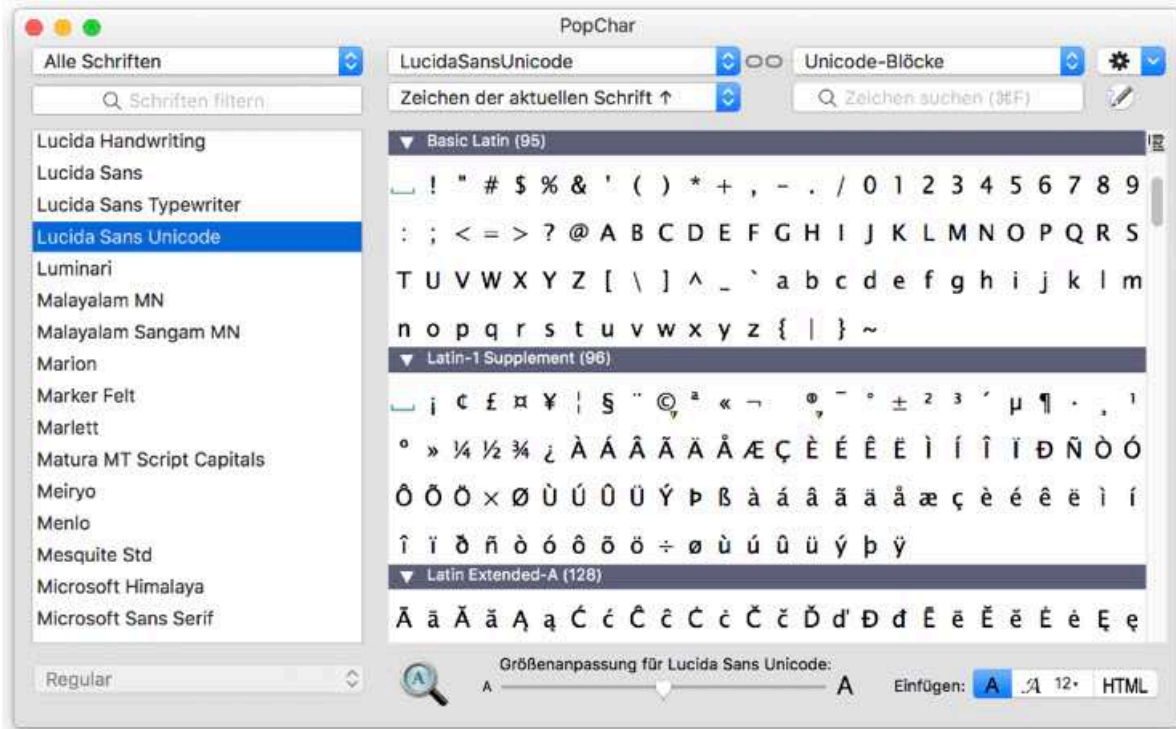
PopChar

Alle Schriften

LucidaSansUnicode

Unicode-Blöcke

Schriften filtern

Zeichen der aktuellen Schrift ↑

Zeichen suchen (⌘F)

Lucida Handwriting
Lucida Sans
Lucida Sans Typewriter
Lucida Sans Unicode
Luminari
Malayalam MN
Malayalam Sangam MN
Marion
Marker Felt
Marlett
Matura MT Script Capitals
Meiryo
Menlo
Mesquite Std
Microsoft Himalaya
Microsoft Sans Serif

Basic Latin (95)

␣ ! " # $ % & ' ( ) * + , - . / 0 1 2 3 4 5 6 7 8 9
: ; < = > ? @ A B C D E F G H I J K L M N O P Q R S
T U V W X Y Z [ \ ] ^ _ ` a b c d e f g h i j k l m
n o p q r s t u v w x y z { | } ~

Latin-1 Supplement (96)

␣ ¡ ¢ £ ¤ ¥ ¦ § ¨ © ª « ¬ ® ¯ ° ± ² ³ ´ µ ¶ · ¸ ¹
º » ¼ ½ ¾ ¿ À Á Â Ã Ä Å Æ Ç È É Ê Ë Ì Í Î Ï Ð Ñ Ò Ó
Ô Õ Ö × Ø Ù Ú Û Ü Ý Þ ß à á â ã ä å æ ç è é ê ë ì í
î ï ð ñ ò ó ô õ ö ÷ ø ù ú û ü ý þ ÿ

Latin Extended-A (128)

Ā ā Ă ă Ą ą Ć ć Ĉ ĉ Ċ ċ Č č Ď ď Đ đ Ē ē Ĕ ĕ Ė ė Ę ę

Regular

Größenanpassung für Lucida Sans Unicode:

A A

Einfügen: A A 12 HTML